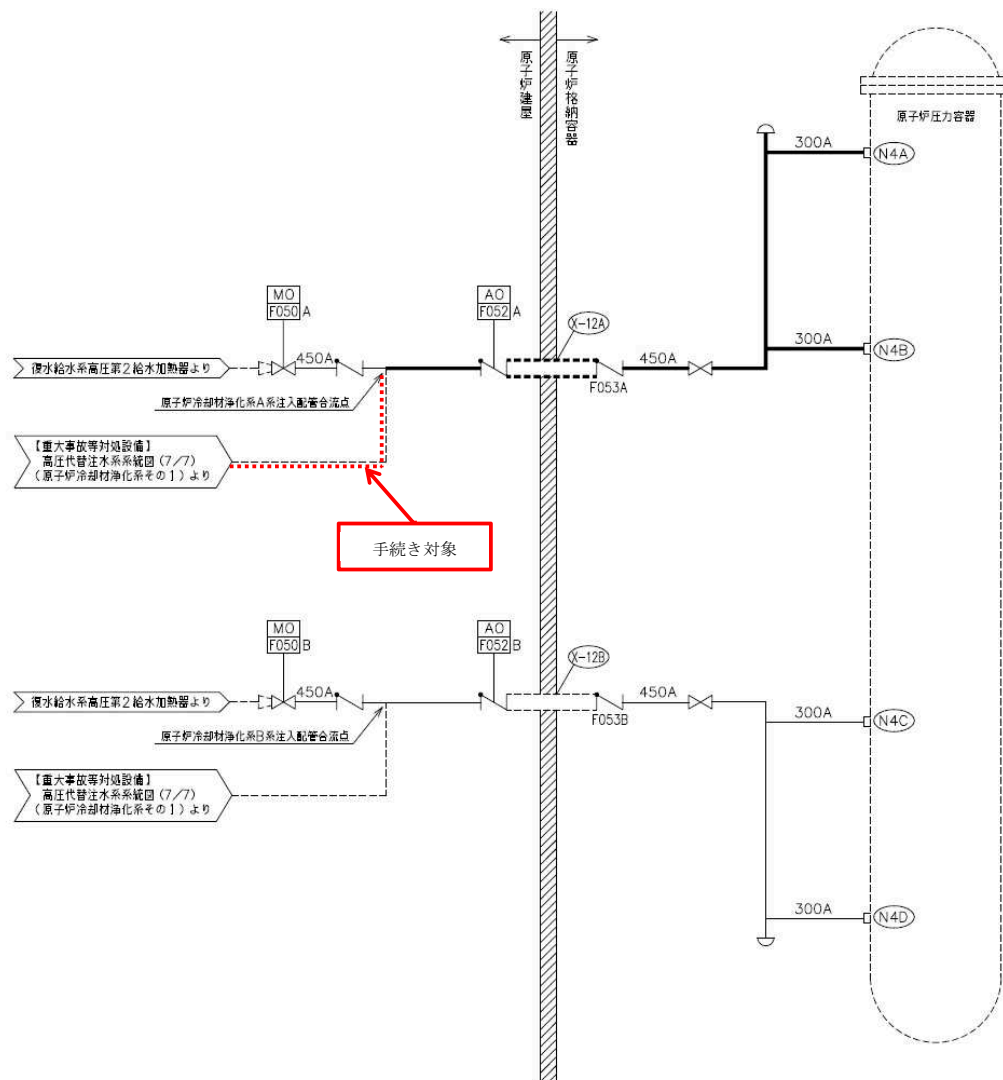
原子炉建屋

原子炉格納容器

原子炉圧力容器

300A

N4A

MO
F050 A

AO
F052 A

X-12A

300A

N4B

復水給水系高圧第2給水加熱器より

450A

450A

F053A

原子炉冷却材浄化系A系注入配管合流点

【重大事故等対処設備】
高圧代替注水系系統図（7/7）
（原子炉冷却材浄化系その1）より

手続き対象

MO
F050 B

AO
F052 B

X-12B

復水給水系高圧第2給水加熱器より

450A

450A

F053B

300A

N4C

原子炉冷却材浄化系B系注入配管合流点

【重大事故等対処設備】
高圧代替注水系系統図（7/7）
（原子炉冷却材浄化系その1）より

300A

N4D